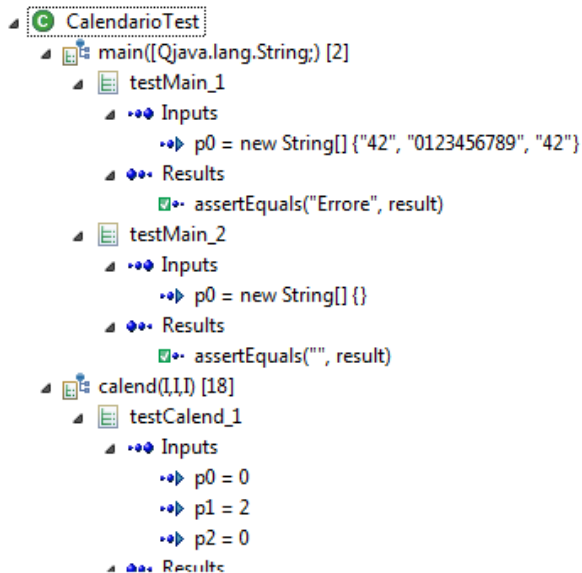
CalendarioTest
main([Qjava.lang.String;) [2]
testMain_1
Inputs
p0 = new String[] {"42", "0123456789", "42"}
Results
assertEquals("Errore", result)
testMain_2
Inputs
p0 = new String[] {}
Results
assertEquals("", result)
calend(I,I,I) [18]
testCalend_1
Inputs
p0 = 0
p1 = 2
p2 = 0
Results